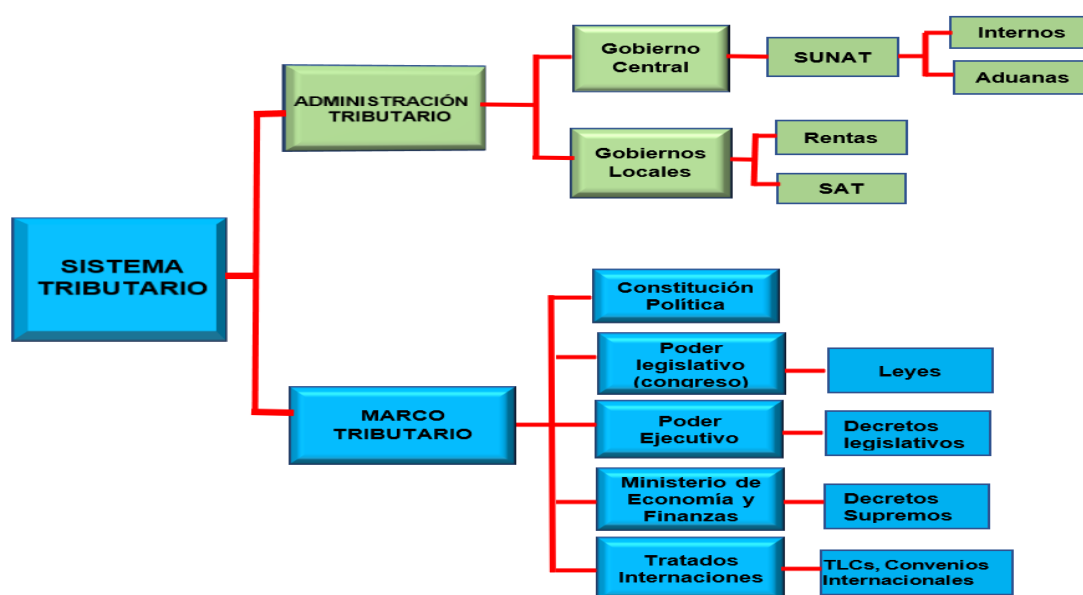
SISTEMA TRIBUTARIO

ADMINISTRACIÓN TRIBUTARIO

Gobierno Central

SUNAT

Internos

Aduanas

Gobiernos Locales

Rentas

SAT

MARCO TRIBUTARIO

Constitución Política

Poder legislativo (congreso)

Leyes

Poder Ejecutivo

Decretos legislativos

Ministerio de Economía y Finanzas

Decretos Supremos

Tratados Internaciones

TLCs, Convenios Internacionales